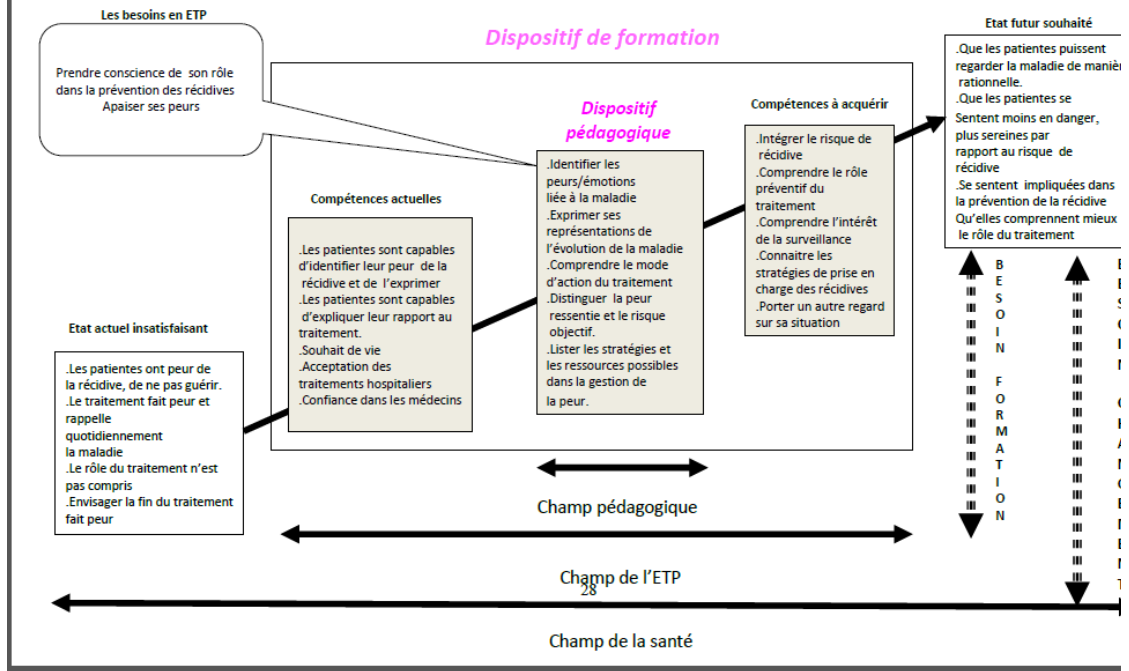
Les besoins en ETP

Prendre conscience de son rôle dans la prévention des récidives
Apaiser ses peurs

Dispositif de formation

Etat futur souhaité

.Que les patientes puissent regarder la maladie de maniè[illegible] rationnelle.
.Que les patientes se Sentent moins en danger, plus sereines par rapport au risque de récidive
.Se sentent impliquées dans la prévention de la récidive
Qu'elles comprennent mieux le rôle du traitement

Dispositif pédagogique

Compétences à acquérir

.Intégrer le risque de récidive
.Comprendre le rôle préventif du traitement
.Comprendre l'intérêt de la surveillance
.Connaitre les stratégies de prise en charge des récidives
.Porter un autre regard sur sa situation

.Identifier les peurs/émotions liée à la maladie
.Exprimer ses représentations de l'évolution de la maladie
.Comprendre le mode d'action du traitement
.Distinguer la peur ressentie et le risque objectif.
.Lister les stratégies et les ressources possibles dans la gestion de la peur.

Compétences actuelles

.Les patientes sont capables d'identifier leur peur de la récidive et de l'exprimer
.Les patientes sont capables d'expliquer leur rapport au traitement.
.Souhait de vie
.Acceptation des traitements hospitaliers
.Confiance dans les médecins

Etat actuel insatisfaisant

.Les patientes ont peur de la récidive, de ne pas guérir.
.Le traitement fait peur et rappelle quotidiennement la maladie
.Le rôle du traitement n'est pas compris
.Envisager la fin du traitement fait peur

BESOIN FORMATION

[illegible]

Champ pédagogique

Champ de l'ETP

28

Champ de la santé